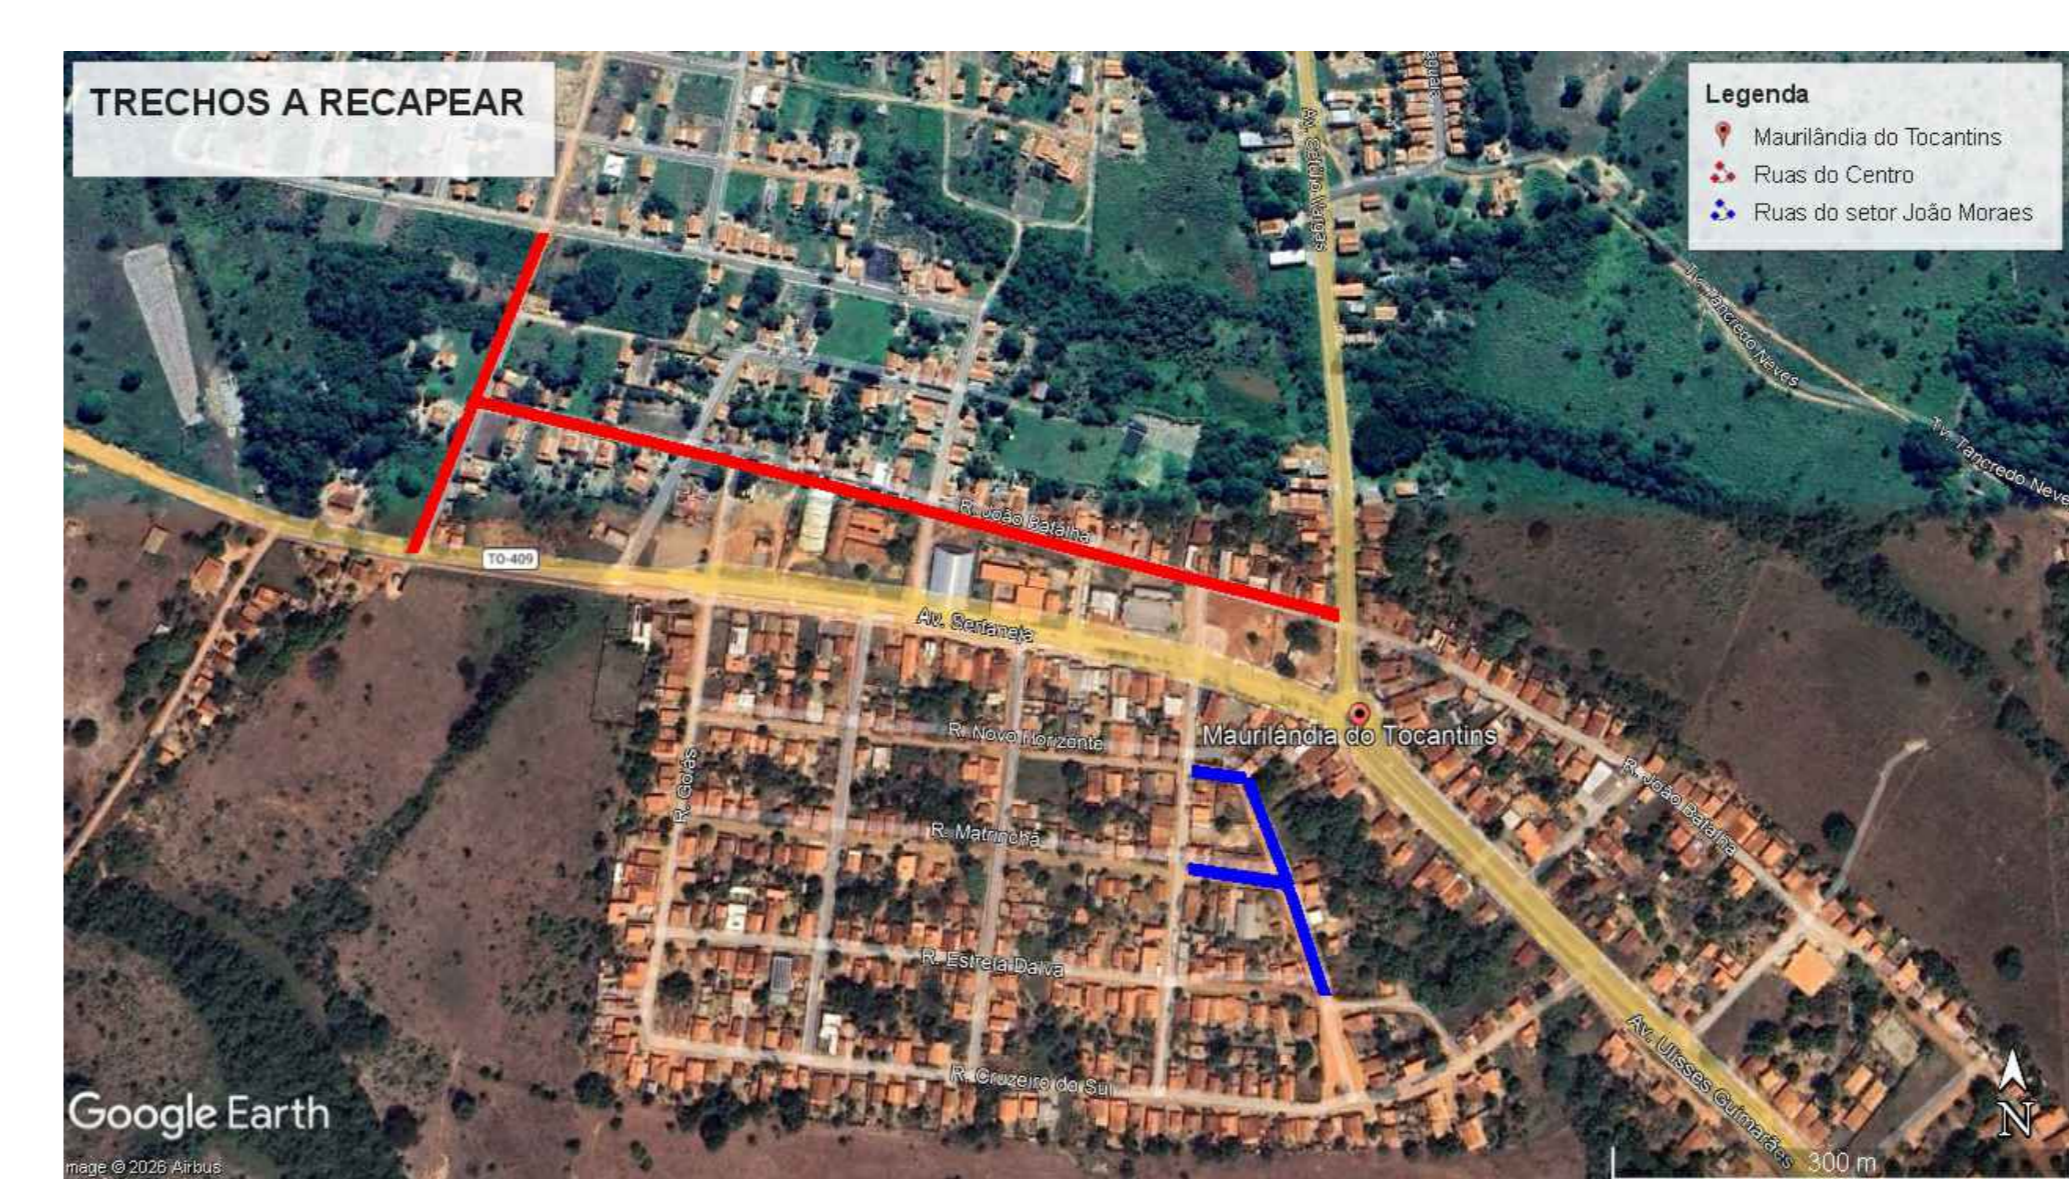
TRECHOS A RECAPEAR

Legenda
Maurilândia do Tocantins
Ruas do Centro
Ruas do setor João Moraes

Av. Getúlio Vargas
Tv. Tancredo Neves
Tv. Tancredo Neves
R. João Batalha
TO-409
Av. Sertaneja
Maurilândia do Tocantins
R. Novo Horizonte
R. Goiás
R. Matrinchã
R. João Batalha
R. Estrela Dalva
R. Cruzeiro do Sul
Av. Ulisses Guimarães

Google Earth
Image © 2026 Airbus
300 m
N